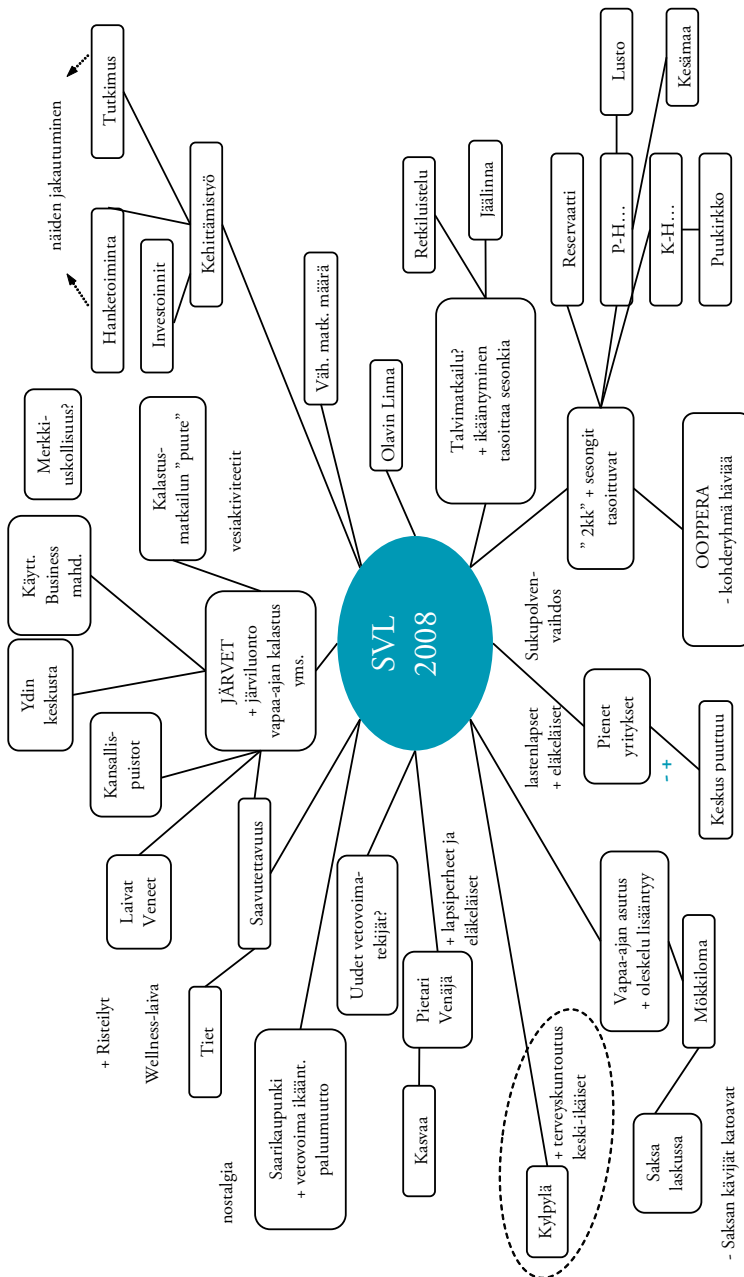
SVL 2008

Kehittämistyö

Tutkimus

Hanketoiminta

Investoinnit

näiden jakautuminen

Väh. matk. määrä

Olavin Linna

Talvimatkailu?
+ ikääntyminen tasoittaa sesonkia

Rekiluistelu

Jäälinna

" 2kk" + sesongit tasoittuvat

Reservaatti

P-H…

Lusto

Kesämaa

K-H…

Puukirkko

OOPPERA
- kohderyhmä häviää

Sukupolvenvaihdos

Pienet yritykset

lastenlapset + eläkeläiset

- +

Keskus puuttuu

Vapaa-ajan asutus
+ oleskelu lisääntyy

Mökkiloma

Saksa laskussa

- Saksan kävijät katoavat

Kylpylä

+ terveyskuntoutus keski-ikäiset

Pietari Venäjä

+ lapsiperheet ja eläkeläiset

Kasvaa

Uudet vetovoimatekijät?

Saarikaupunki
+ vetovoima ikään. paluumuutto

nostalgia

JÄRVET
+ järviluonto vapaa-ajan kalastus yms.

Kalastusmatkailun "puute"

vesiaktiviteetit

Merkkiuskollisuus?

Käytt. Business mahd.

Ydin keskusta

Kansallispuistot

Laivat Veneet

Saavutettavuus

Tiet

+ Risteilyt

Wellness-laiva